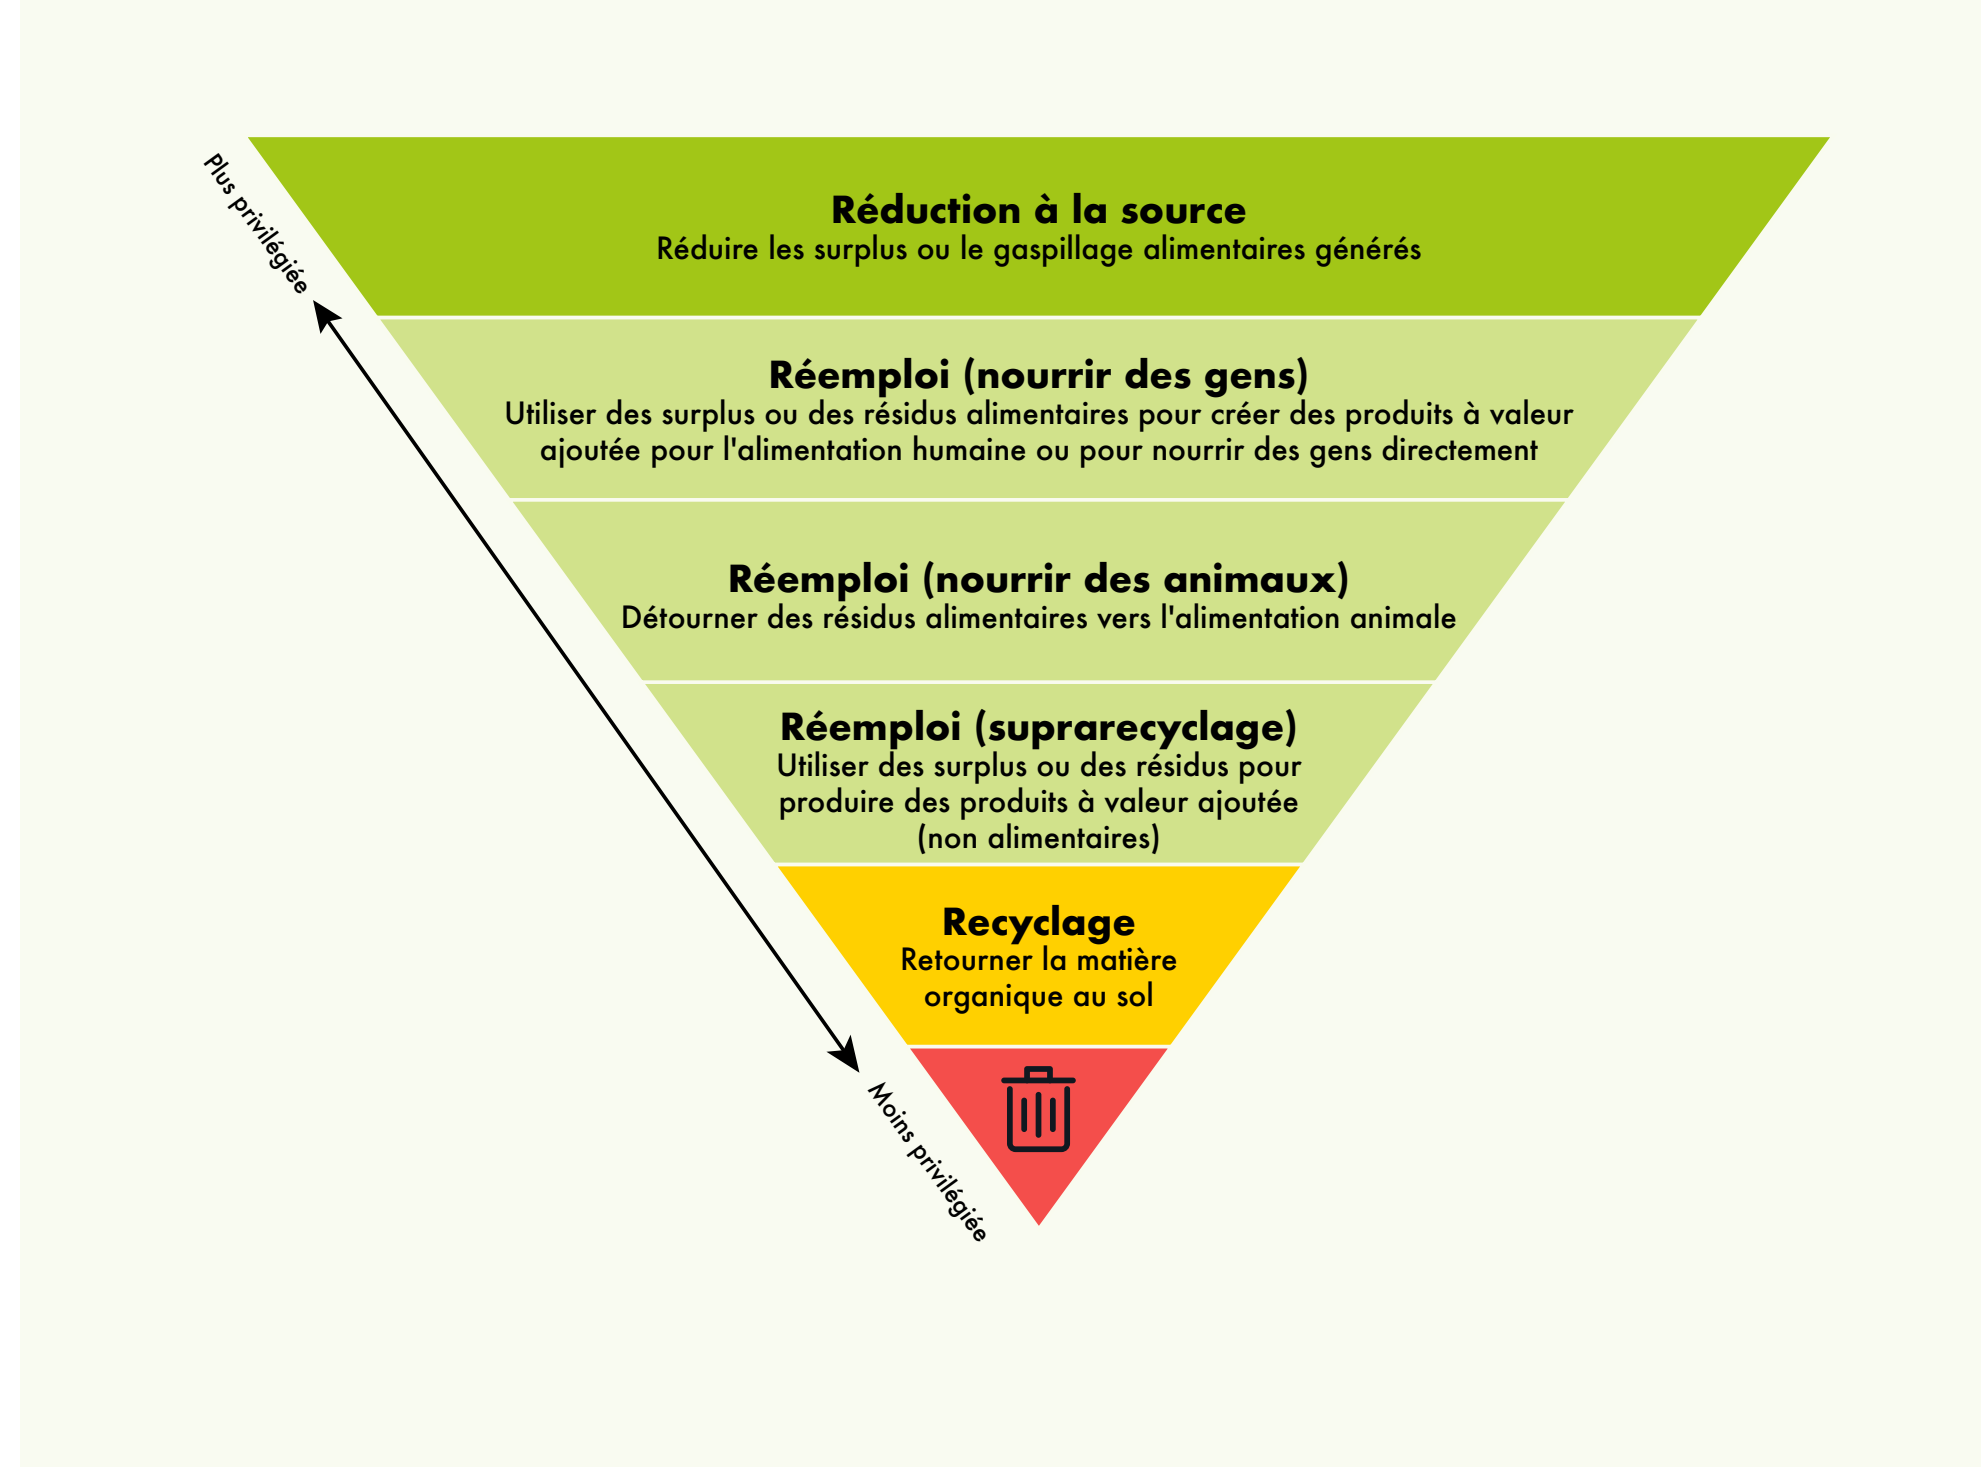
Plus privilégiée

Réduction à la source
Réduire les surplus ou le gaspillage alimentaires générés

Réemploi (nourrir des gens)
Utiliser des surplus ou des résidus alimentaires pour créer des produits à valeur ajoutée pour l'alimentation humaine ou pour nourrir des gens directement

Réemploi (nourrir des animaux)
Détourner des résidus alimentaires vers l'alimentation animale

Réemploi (suprarecyclage)
Utiliser des surplus ou des résidus pour produire des produits à valeur ajoutée (non alimentaires)

Recyclage
Retourner la matière organique au sol

Moins privilégiée